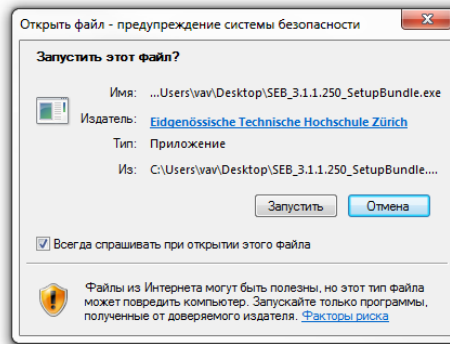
Открыть файл - предупреждение системы безопасности

Запустить этот файл?

Имя: ...Users\vav\Desktop\SEB_3.1.1.250_SetupBundle.exe

Издатель: Eidgenössische Technische Hochschule Zürich

Тип: Приложение

Из: C:\Users\vav\Desktop\SEB_3.1.1.250_SetupBundle....

Запустить Отмена

Всегда спрашивать при открытии этого файла

Файлы из Интернета могут быть полезны, но этот тип файла может повредить компьютер. Запускайте только программы, полученные от доверяемого издателя. Факторы риска